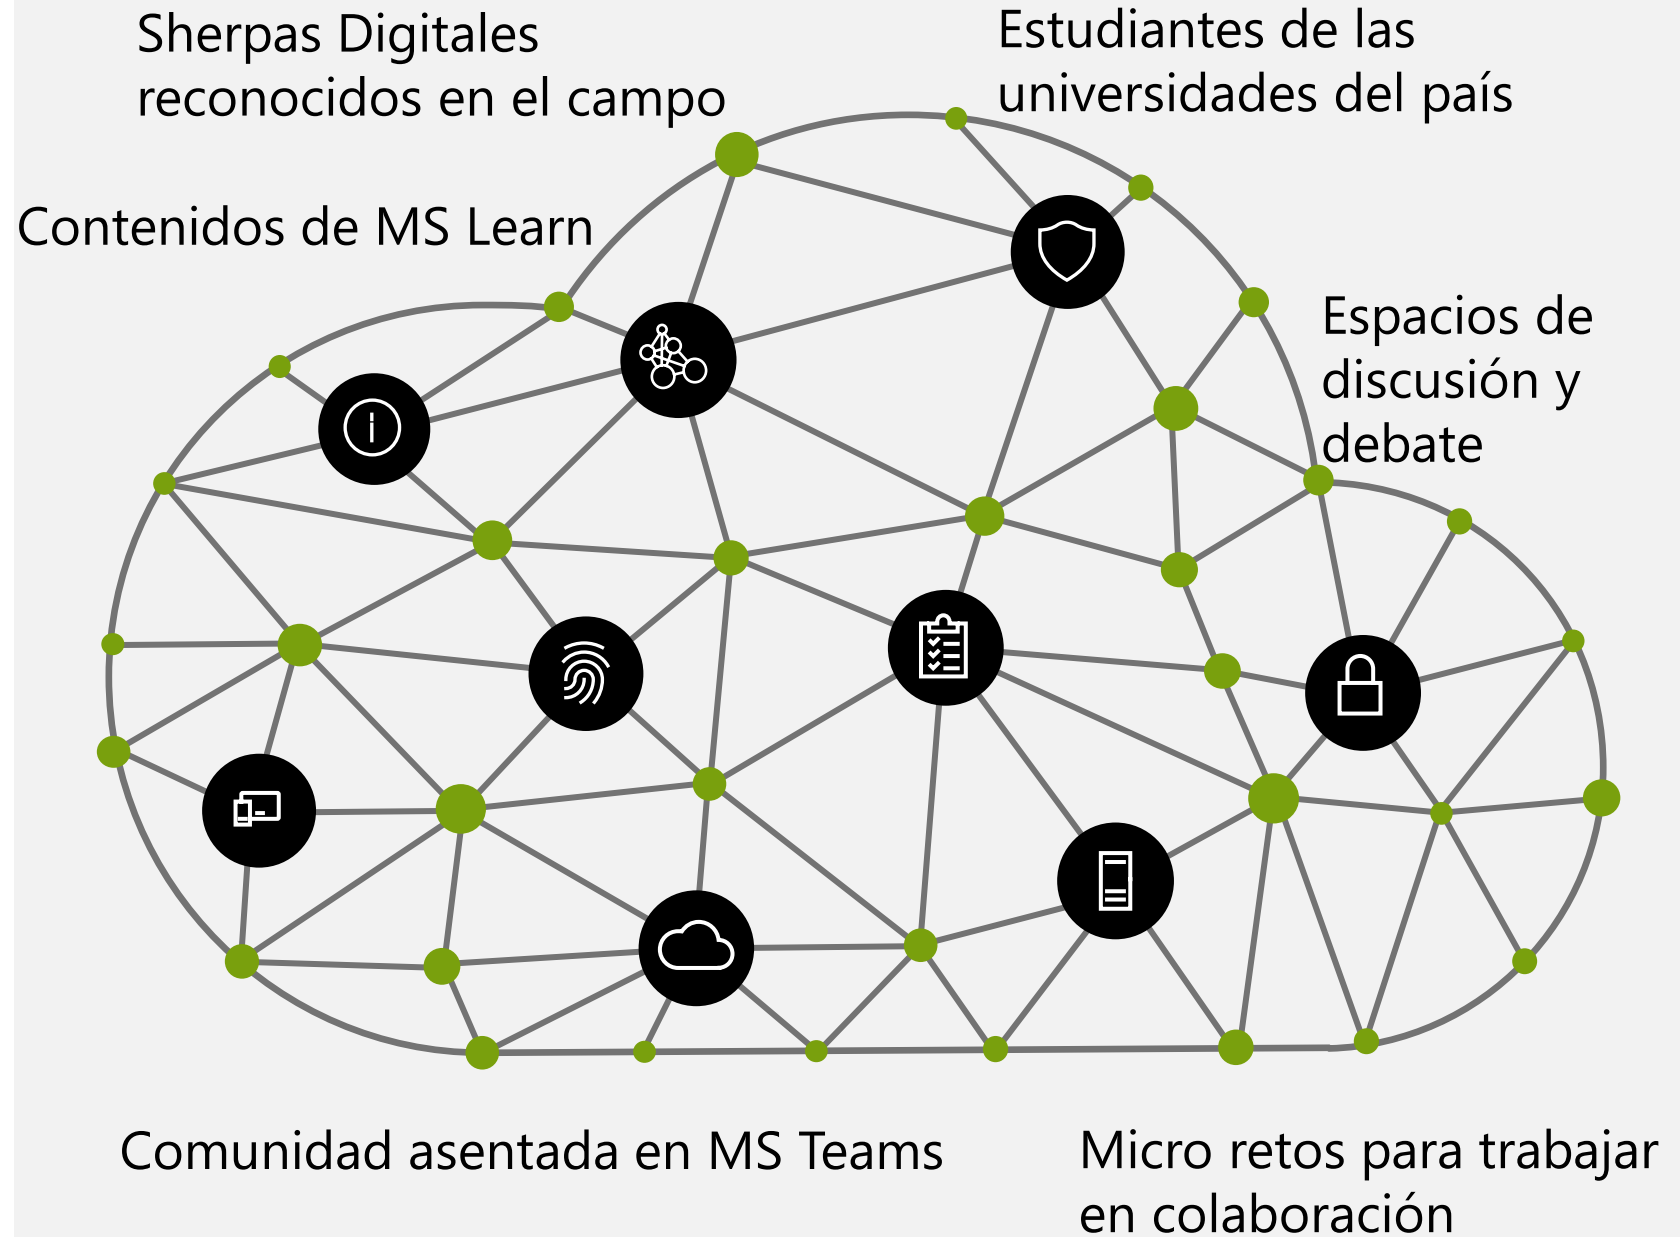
Sherpas Digitales reconocidos en el campo

Estudiantes de las universidades del país

Contenidos de MS Learn

Espacios de discusión y debate

Comunidad asentada en MS Teams

Micro retos para trabajar en colaboración